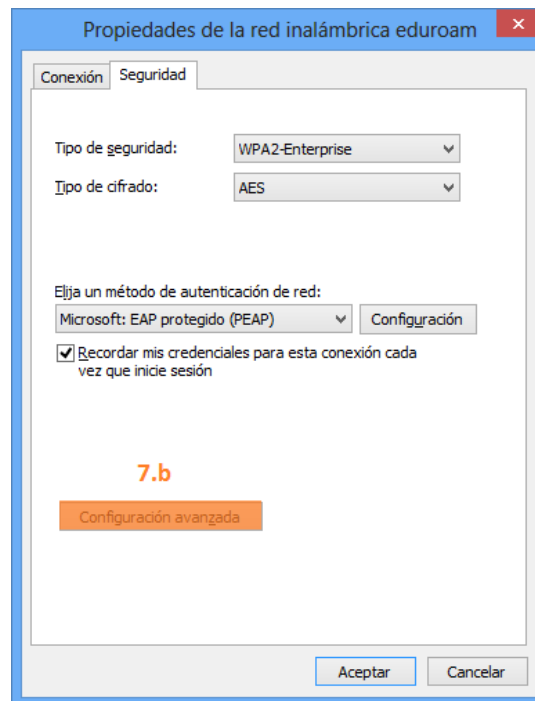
Propiedades de la red inalámbrica eduroam

×

Conexión

Seguridad

Tipo de seguridad:

WPA2-Enterprise

Tipo de cifrado:

AES

Elija un método de autenticación de red:

Microsoft: EAP protegido (PEAP)

Configuración

Recordar mis credenciales para esta conexión cada vez que inicie sesión

7.b

Configuración avanzada

Aceptar

Cancelar